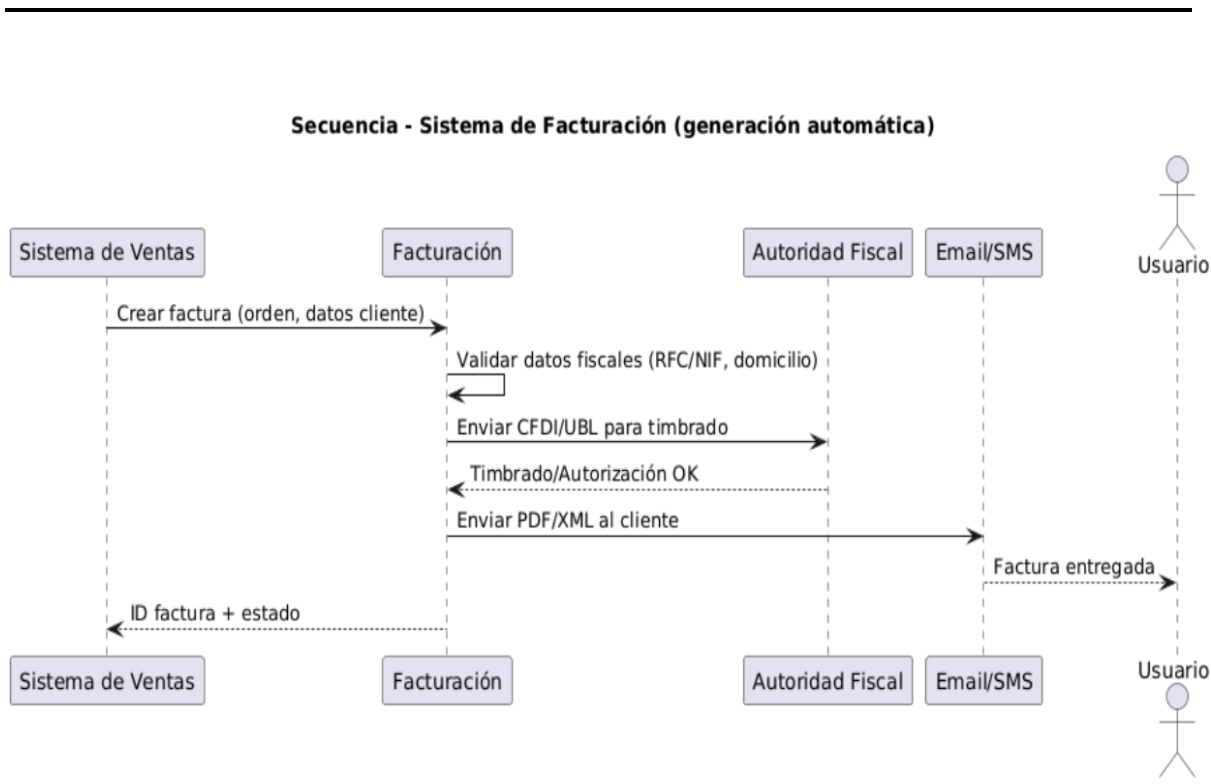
Secuencia - Sistema de Facturación (generación automática)

Sistema de Ventas

Facturación

Autoridad Fiscal

Email/SMS

Usuario

Crear factura (orden, datos cliente)

Validar datos fiscales (RFC/NIF, domicilio)

Enviar CFDI/UBL para timbrado

Timbrado/Autorización OK

Enviar PDF/XML al cliente

Factura entregada

ID factura + estado

Sistema de Ventas

Facturación

Autoridad Fiscal

Email/SMS

Usuario